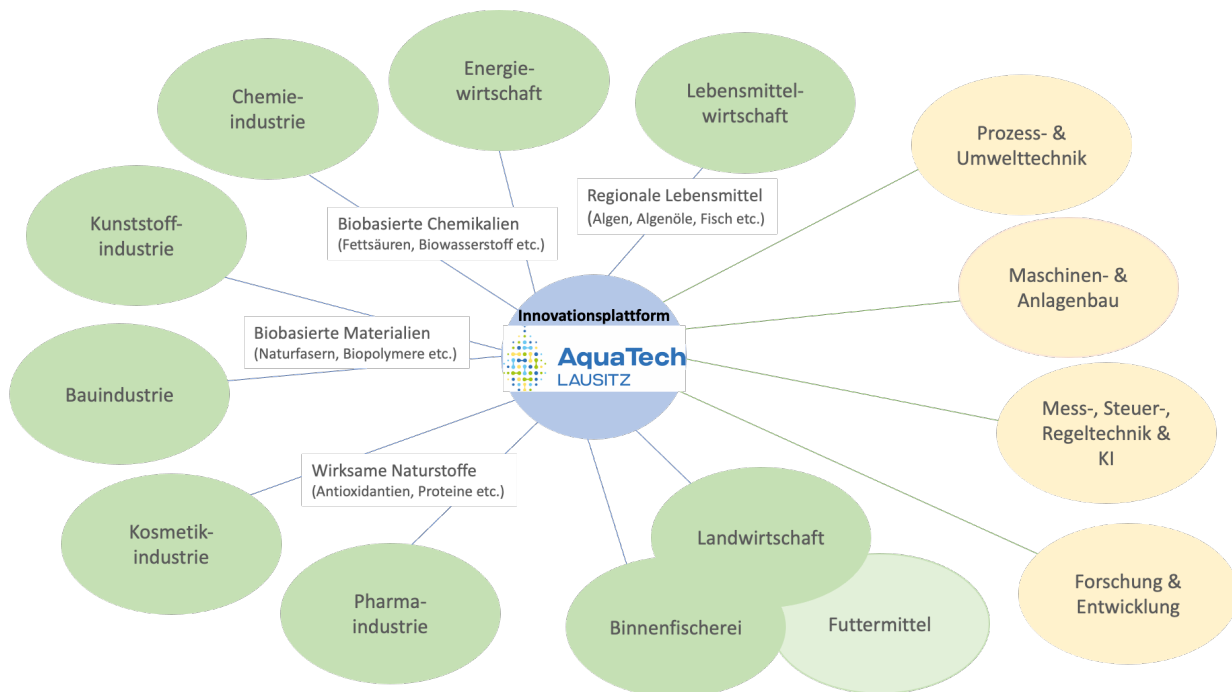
Chemieindustrie

Energiewirtschaft

Lebensmittelwirtschaft

Prozess- & Umwelttechnik

Kunststoffindustrie

Biobasierte Chemikalien
(Fettsäuren, Biowasserstoff etc.)

Regionale Lebensmittel
(Algen, Algenöle, Fisch etc.)

Maschinen- & Anlagenbau

Biobasierte Materialien
(Naturfasern, Biopolymere etc.)

Innovationsplattform
AquaTech
LAUSITZ

Bauindustrie

Mess-, Steuer-, Regeltechnik & KI

Wirksame Naturstoffe
(Antioxidantien, Proteine etc.)

Kosmetikindustrie

Landwirtschaft

Forschung & Entwicklung

Pharmaindustrie

Binnenfischerei

Futtermittel